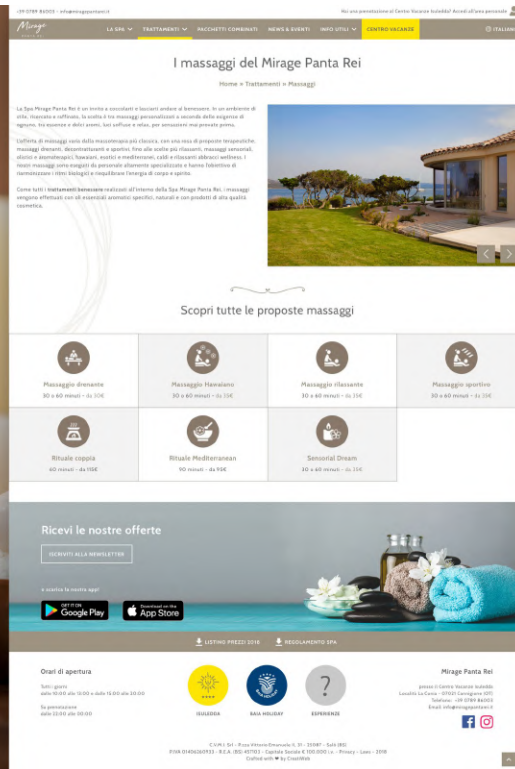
+39 0789 86003 - info@miragepantarei.it

Hai una prenotazione al Centro Vacanze Isuledda? Accedi all'area personale

Mirage

LA SPA TRATTAMENTI PACCHETTI COMBINATI NEWS & EVENTI INFO UTILI CENTRO VACANZE ITALIANO

I massaggi del Mirage Panta Rei

Home » Trattamenti » Massaggi

La Spa Mirage Panta Rei è un invito a coccolarti e lasciarti andare al benessere. In un ambiente di stile, ricercato e raffinato, la scelta è tra massaggi personalizzati a seconda delle esigenze di ognuno, tra essenze e dolci aromi, luci soffuse e relax, per sensazioni mai provate prima.

L'offerta di massaggi varia dalla massoterapia più classica, con una rosa di proposte terapeutiche, massaggi drenanti, decontratturanti e sportivi, fino alle scelte più rilassanti, massaggi sensoriali, olistici e aromaterapici, hawaiani, esotici e mediterranei, caldi e rilassanti abbracci wellness. I nostri massaggi sono eseguiti da personale altamente specializzato e hanno l'obiettivo di riarmonizzare i ritmi biologici e riequilibrare l'energia di corpo e spirito.

Come tutti i trattamenti benessere realizzati all'interno della Spa Mirage Panta Rei, i massaggi vengono effettuati con oli essenziali aromatici specifici, naturali e con prodotti di alta qualità cosmetica.

Scopri tutte le proposte massaggi

Massaggio drenante
30 o 60 minuti - da 30€

Massaggio Hawaiano
30 o 60 minuti - da 35€

Massaggio rilassante
30 o 60 minuti - da 35€

Massaggio sportivo
30 o 60 minuti - da 35€

Rituale coppia
60 minuti - da 110€

Rituale Mediterranean
90 minuti - da 90€

Sensorial Dream
30 o 60 minuti - da 35€

Ricevi le nostre offerte

ISCRIVITI ALLA NEWSLETTER

e scarica la nostra app!

GET IT ON Google Play

Download on the App Store

LISTINO PREZZI 2018 REGOLAMENTO SPA

Orari di apertura

Tutti i giorni
dalle 10:00 alle 12:00 e dalle 16:00 alle 20:00

Su prenotazione
dalle 22:00 alle 00:00

ISULEDDA BAIA HOLIDAY ESPERIENZE

Mirage Panta Rei

presso il Centro Vacanze Isuledda
Località La Conca - 07021 Cannigione (OT)
Telefono: +39 0789 86003
Email: info@miragepantarei.it

C.V.M.I. Srl - Piazza Vittorio Emanuele II, 31 - 20087 - Salò (BS)
P.IVA 01406260933 - R.E.A. (BS) 457103 - Capitale Sociale € 100.000 i.v. - Privacy - Laws - 2018
Crafted with ♥ by CreoWeb